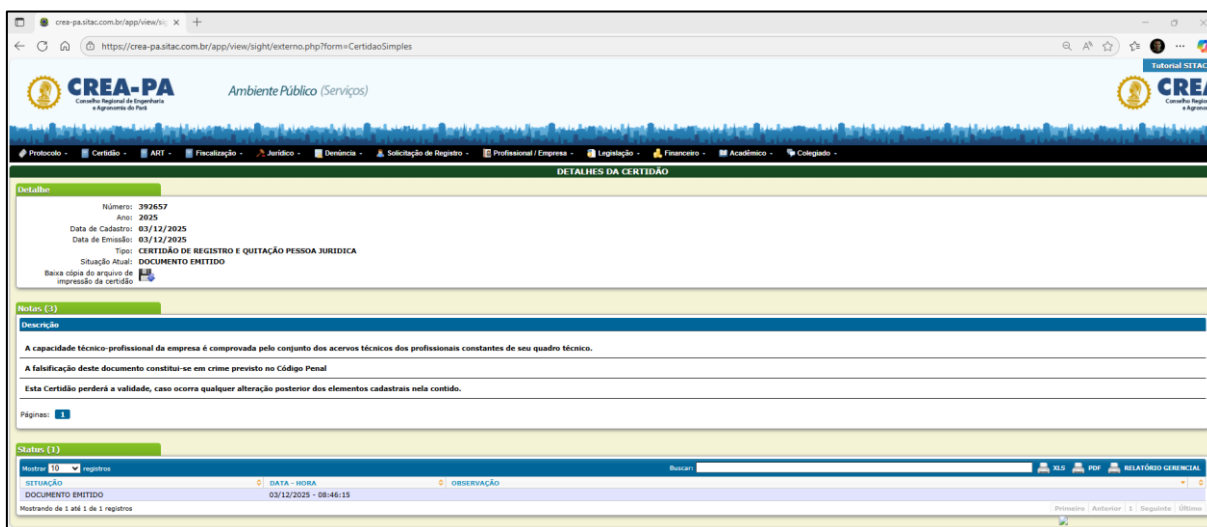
crea-pa.sitac.com.br/app/view/si ×

https://crea-pa.sitac.com.br/app/view/sight/externo.php?form=CertidaoSimples

Tutorial SITAC

CREA-PA
Conselho Regional de Engenharia e Agronomia do Pará

Ambiente Público (Serviços)

CREA
Conselho Regio e Agrono

Protocolo - Certidão - ART - Fiscalização - Jurídico - Denúncia - Solicitação de Registro - Profissional / Empresa - Legislação - Financeiro - Acadêmico - Colegiado -

DETALHES DA CERTIDÃO

Detalhe

Número: 392657
Ano: 2025
Data de Cadastro: 03/12/2025
Data de Emissão: 03/12/2025
Tipo: CERTIDÃO DE REGISTRO E QUITAÇÃO PESSOA JURIDICA
Situação Atual: DOCUMENTO EMITIDO
Baixa cópia do arquivo de impressão da certidão

Notas (3)

Descrição

A capacidade técnico-profissional da empresa é comprovada pelo conjunto dos acervos técnicos dos profissionais constantes de seu quadro técnico.

A falsificação deste documento constitui-se em crime previsto no Código Penal

Esta Certidão perderá a validade, caso ocorra qualquer alteração posterior dos elementos cadastrais nela contido.

Páginas: 1

Status (1)

Mostrar 10 registros

Buscar:

XLS PDF RELATÓRIO GERENCIAL

| SITUAÇÃO | DATA - HORA | OBSERVAÇÃO |
|---|---|---|
| DOCUMENTO EMITIDO | 03/12/2025 - 08:46:15 | |

Mostrando de 1 até 1 de 1 registros

Primeiro Anterior 1 Seguinte Último